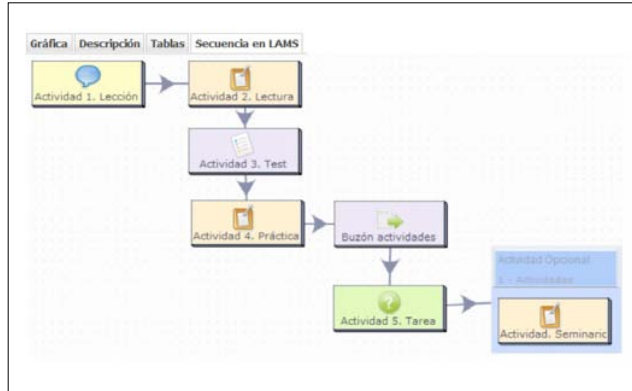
Gráfica Descripción Tablas Secuencia en LAMS

Actividad 1. Lección

Actividad 2. Lectura

Actividad 3. Test

Actividad 4. Práctica

Buzón actividades

Actividad 5. Tarea

Actividad Opcional

1 - Actividades

Actividad. Seminario